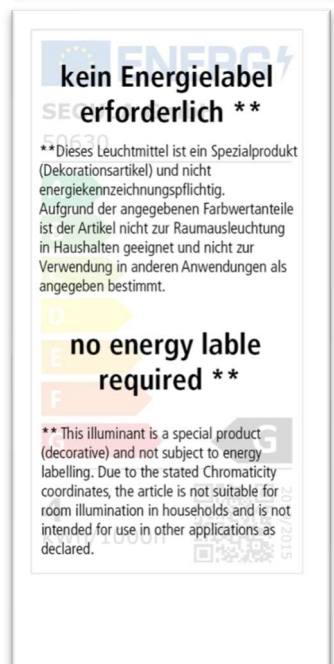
ENERG

kein Energielabel erforderlich **

SEC

50630

**Dieses Leuchtmittel ist ein Spezialprodukt (Dekorationsartikel) und nicht energiekennzeichnungspflichtig. Aufgrund der angegebenen Farbwertanteile ist der Artikel nicht zur Raumausleuchtung in Haushalten geeignet und nicht zur Verwendung in anderen Anwendungen als angegeben bestimmt.

D

E

F

no energy lable required **

G

** This illuminant is a special product (decorative) and not subject to energy labelling. Due to the stated Chromaticity coordinates, the article is not suitable for room illumination in households and is not intended for use in other applications as declared.

kWh/1000h

2019/2015